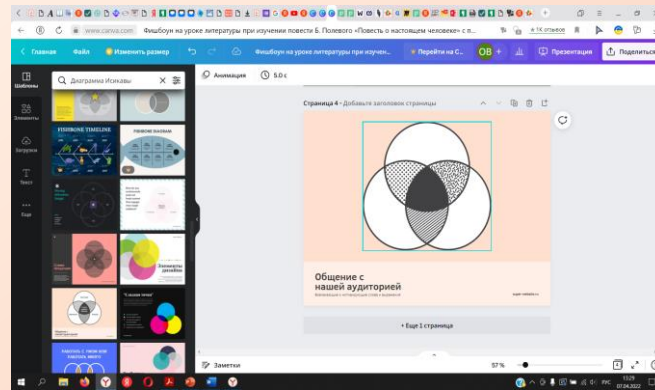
www.canva.com Фишбоун на уроке литературы при изучении повести Б. Полевого «Повесть о настоящем человеке» с п...

Главная Файл Изменить размер Фишбоун на уроке литературы при изучен... Перейти на С... OB + Презентация Поделиться

Шаблоны Элементы Загрузки Текст Еще

Диаграмма Исикавы

FISHBONE TIMELINE
FISHBONE DIAGRAM

Анимация 5.0 с

Страница 4 - Добавьте заголовок страницы

Общение с нашей аудиторией

+ Еще 1 страница

Заметки 57 %

13:29 07.04.2022